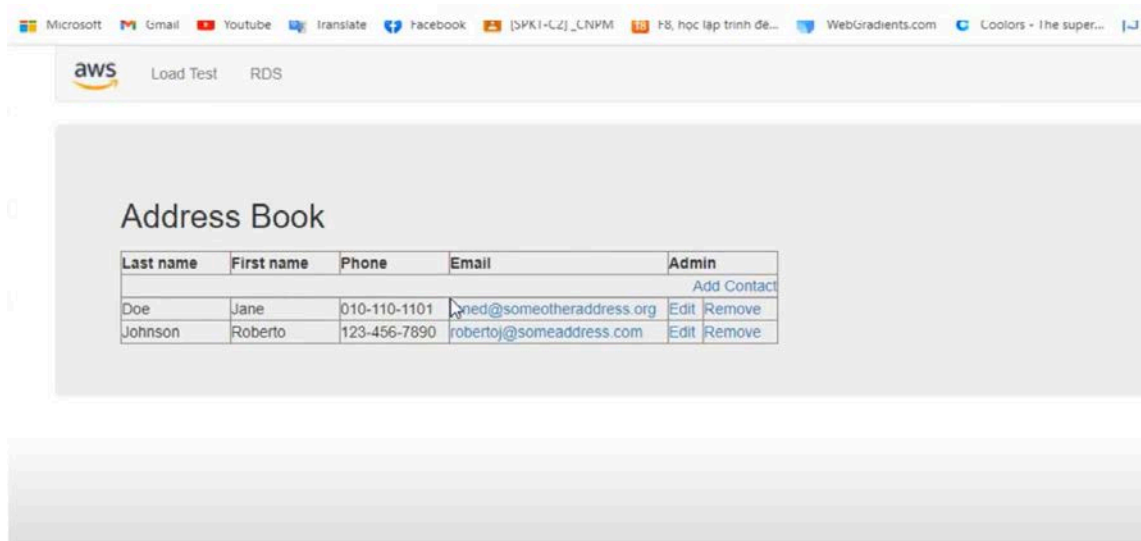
Microsoft Gmail Youtube Translate Facebook [SPKT-C2]_CNPM F8, học lập trình để... WebGradients.com Coolors - The super...

aws Load Test RDS

Address Book

| Last name | First name | Phone | Email | Admin | |
|---|---|---|---|---|---|
| | | | | Add Contact | |
| Doe | Jane | 010-110-1101 | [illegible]ned@someotheraddress.org | Edit | Remove |
| Johnson | Roberto | 123-456-7890 | robertoj@someaddress.com | Edit | Remove |